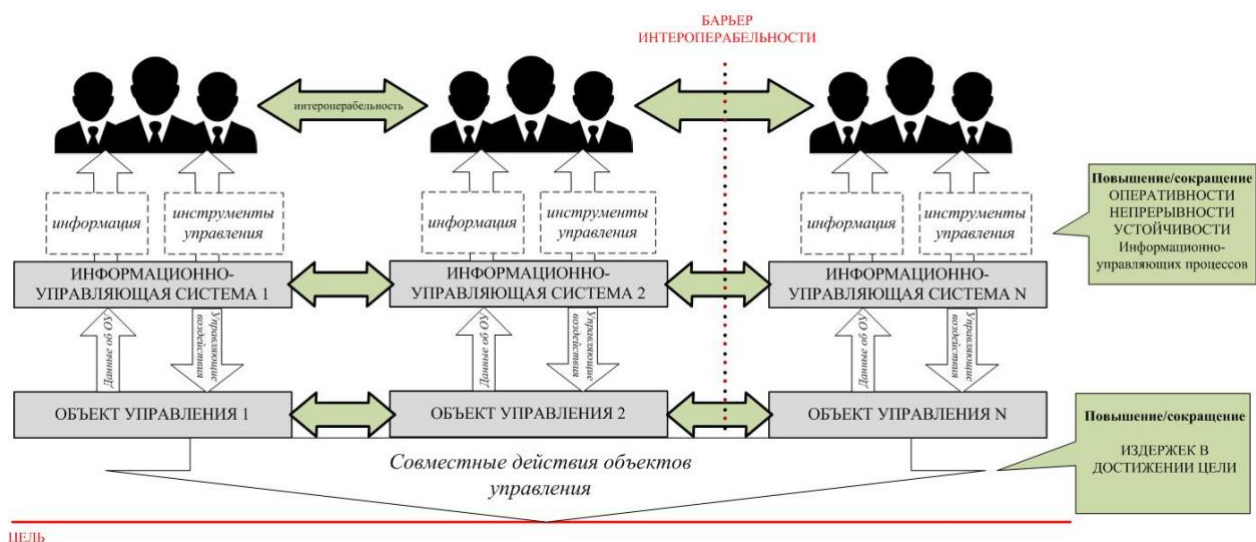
БАРЬЕР
ИНТЕРОПЕРАБЕЛЬНОСТИ

интероперабельность

информация

инструменты управления

информация

инструменты управления

информация

инструменты управления

Повышение/сокращение
ОПЕРАТИВНОСТИ
НЕПРЕРЫВНОСТИ
УСТОЙЧИВОСТИ
Информационно-управляющих процессов

ИНФОРМАЦИОННО-УПРАВЛЯЮЩАЯ СИСТЕМА 1

ИНФОРМАЦИОННО-УПРАВЛЯЮЩАЯ СИСТЕМА 2

ИНФОРМАЦИОННО-УПРАВЛЯЮЩАЯ СИСТЕМА N

Данные об ОУ

Управляющие воздействия

Данные об ОУ

Управляющие воздействия

Данные об ОУ

Управляющие воздействия

ОБЪЕКТ УПРАВЛЕНИЯ 1

ОБЪЕКТ УПРАВЛЕНИЯ 2

ОБЪЕКТ УПРАВЛЕНИЯ N

Повышение/сокращение

ИЗДЕРЖЕК В ДОСТИЖЕНИИ ЦЕЛИ

Совместные действия объектов управления

ЦЕЛЬ